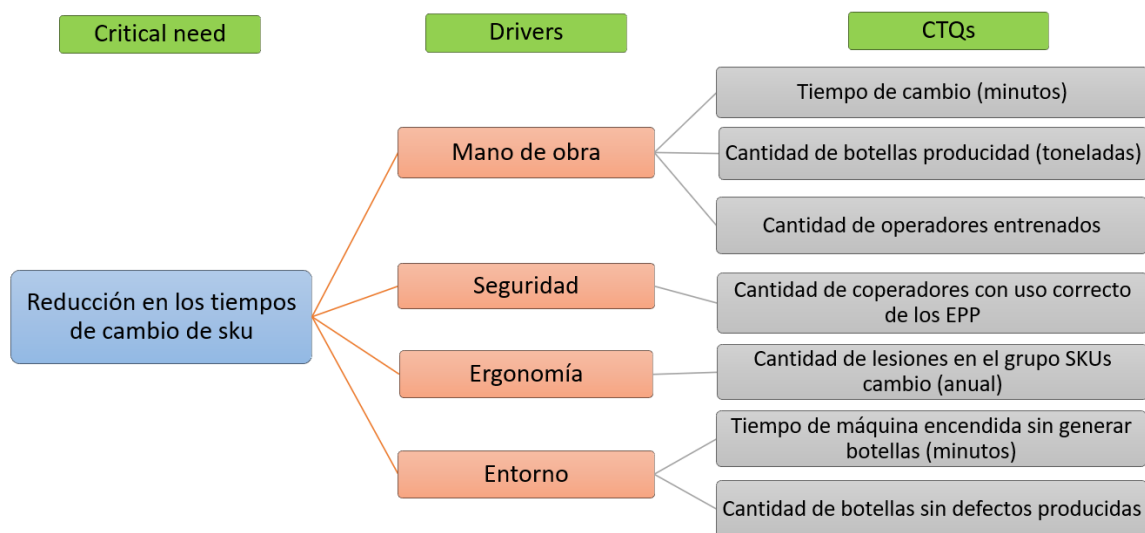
Critical need

Drivers

CTQs

Reducción en los tiempos de cambio de sku

Mano de obra

Tiempo de cambio (minutos)

Cantidad de botellas producidad (toneladas)

Cantidad de operadores entrenados

Seguridad

Cantidad de coperadores con uso correcto de los EPP

Ergonomía

Cantidad de lesiones en el grupo SKUs cambio (anual)

Entorno

Tiempo de máquina encendida sin generar botellas (minutos)

Cantidad de botellas sin defectos producidas